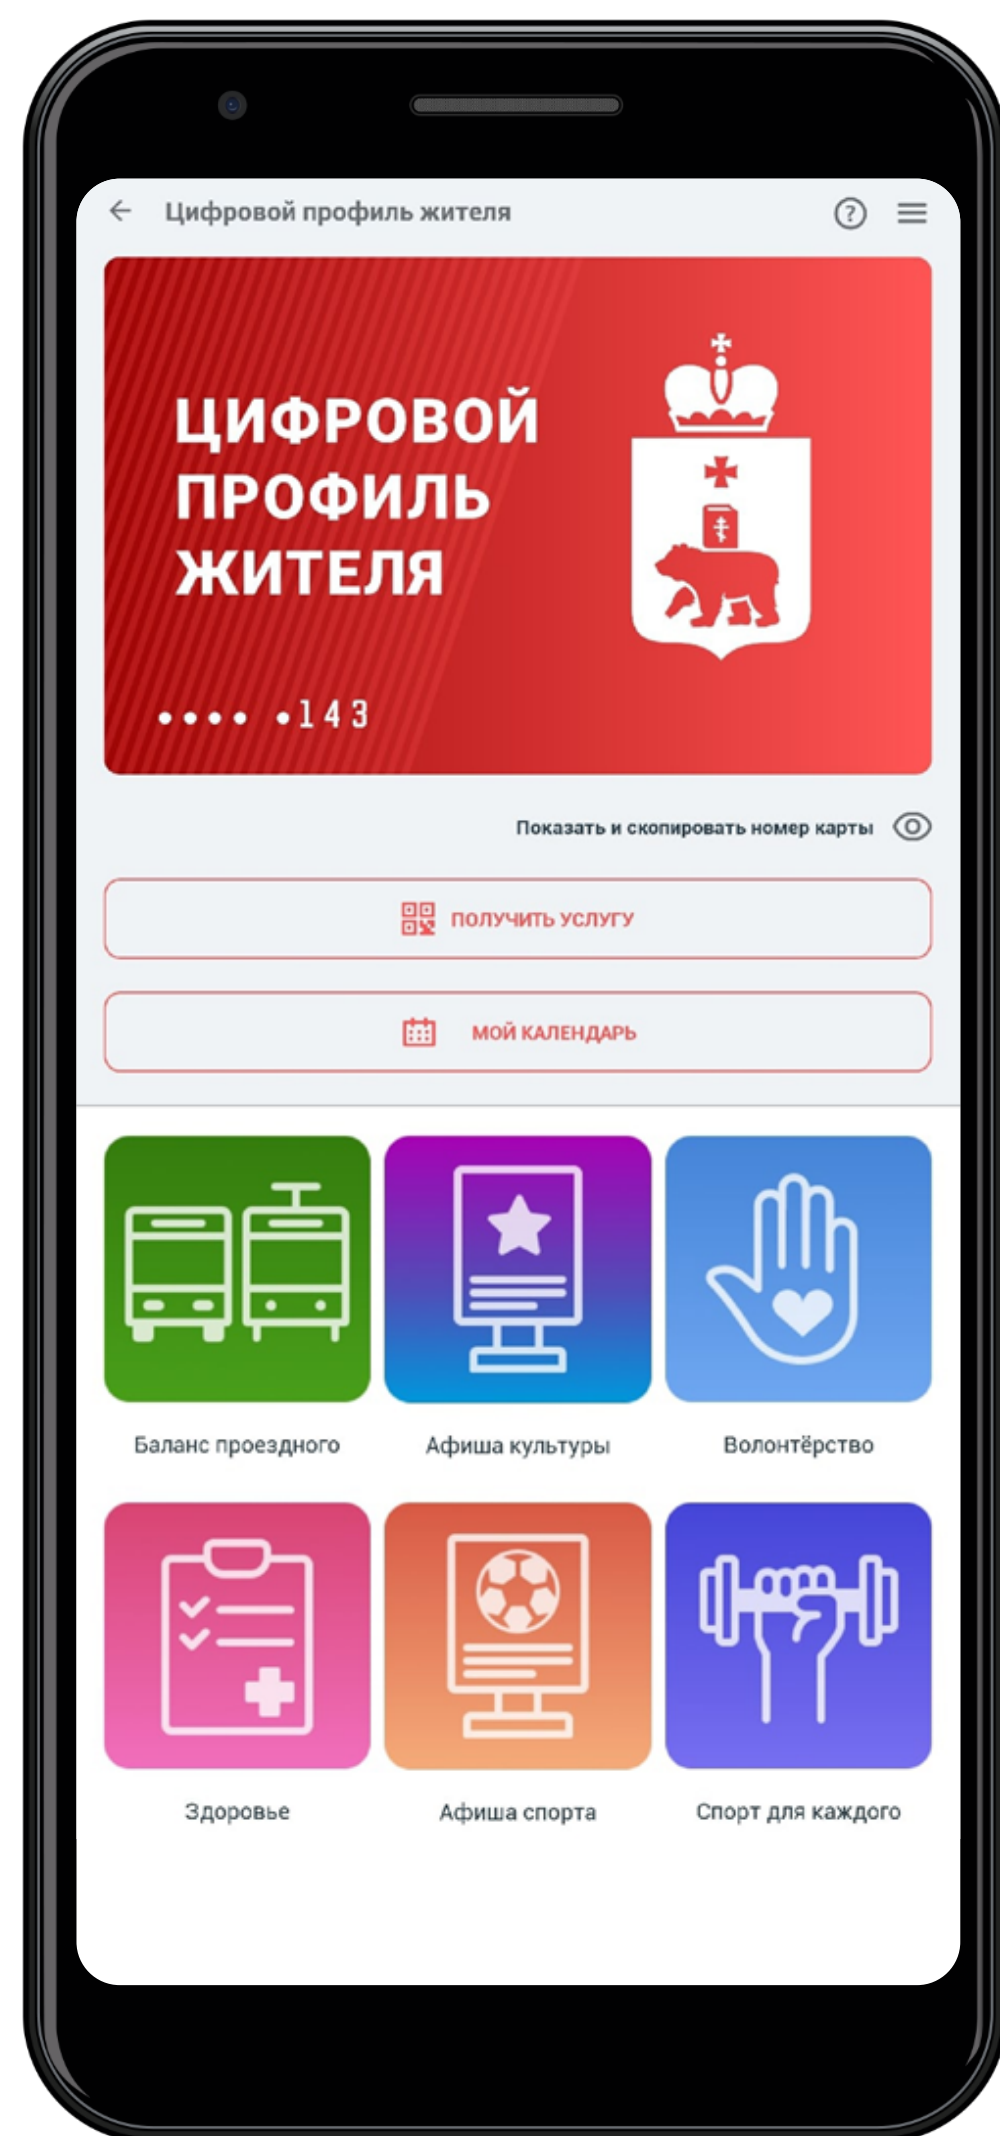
Цифровой профиль жителя

ЦИФРОВОЙ ПРОФИЛЬ ЖИТЕЛЯ

•••• •143

Показать и скопировать номер карты

ПОЛУЧИТЬ УСЛУГУ

МОЙ КАЛЕНДАРЬ

Баланс проездного

Афиша культуры

Волонтёрство

Здоровье

Афиша спорта

Спорт для каждого